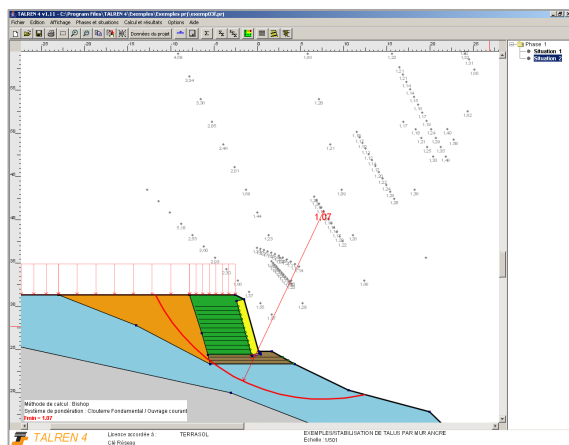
TALREN 4 v1.1.1 - C:\Program Files\TALREN 4\Exemples\Exemples.prj\exemp03E.prr

Fichier Edition Affichage Phases et situations Calcul et résultats Options Aide

Données du projet

-20 -15 -10 -5 0 5 10 15 20 25

Phase 1
Situation 1
Situation 2

4.05
1.93
1.22
3.54
3.30
1.20
2.85
2.46
2.01
1.65
1.44
1.18
1.23
1.07
1.30
1.26
1.29
1.08
1.36
1.38

Méthode de calcul : Bishop
Système de pondération : Clouterre Fondamental / Ouvrage courant
Fmin = 1.07

TALREN 4
Licence accordée à : TERRASOL
Cité Pérouse
EXEMPLES/STABILISATION DE TALUS PAR MUR ANCRE
Echelle : 1/501